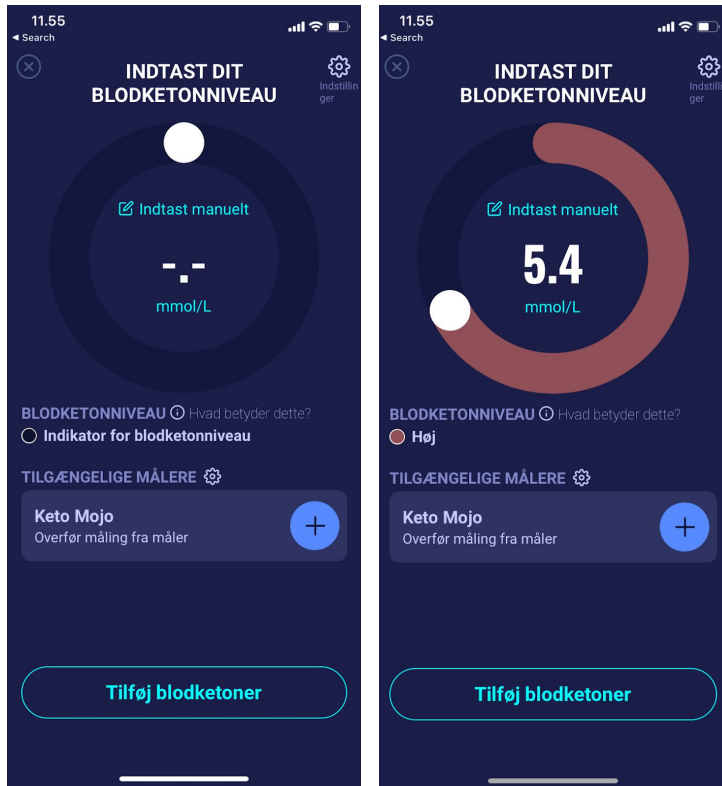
11.55
◂ Search

INDTAST DIT BLODKETONNIVEAU

Indstillinger

Indtast manuelt

-.-

mmol/L

BLODKETONNIVEAU ⓘ Hvad betyder dette?

Indikator for blodketonniveau

TILGÆNGELIGE MÅLERE

Keto Mojo
Overfør måling fra måler

Tilføj blodketoner

11.55
◂ Search

INDTAST DIT BLODKETONNIVEAU

Indstillinger

Indtast manuelt

5.4

mmol/L

BLODKETONNIVEAU ⓘ Hvad betyder dette?

Høj

TILGÆNGELIGE MÅLERE

Keto Mojo
Overfør måling fra måler

Tilføj blodketoner